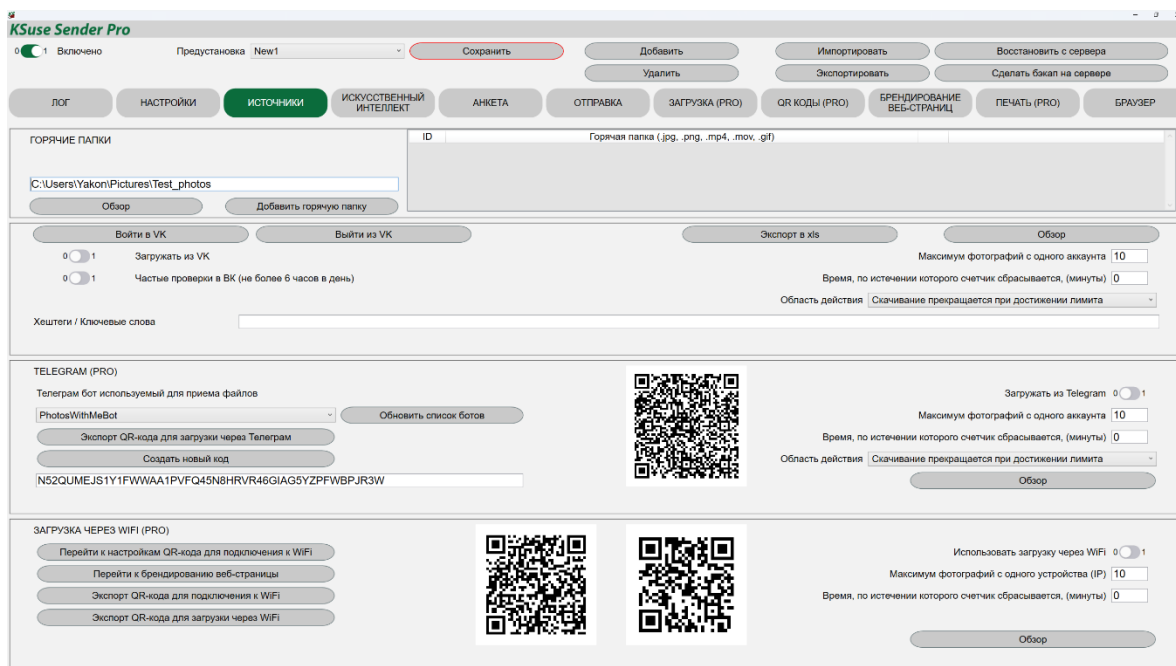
KSuse Sender Pro

0 1 Включено

Предустановка New1

Сохранить

Добавить

Удалить

Импортировать

Экспортировать

Восстановить с сервера

Сделать бэкап на сервере

ЛОГ

НАСТРОЙКИ

ИСТОЧНИКИ

ИСКУССТВЕННЫЙ ИНТЕЛЛЕКТ

АНКЕТА

ОТПРАВКА

ЗАГРУЗКА (PRO)

QR КОДЫ (PRO)

БРЕНДИРОВАНИЕ ВЕБ-СТРАНИЦ

ПЕЧАТЬ (PRO)

БРАУЗЕР

ГОРЯЧИЕ ПАПКИ

| ID | Горячая папка (.jpg, .png, .mp4, .mov, .gif) |
|---|---|

C:\Users\Yakon\Pictures\Test_photos

Обзор

Добавить горячую папку

Войти в VK

Выйти из VK

Экспорт в xls

Обзор

0 1 Загружать из VK

0 1 Частые проверки в ВК (не более 6 часов в день)

Максимум фотографий с одного аккаунта 10

Время, по истечении которого счетчик сбрасывается, (минуты) 0

Область действия Скачивание прекращается при достижении лимита

Хештеги / Ключевые слова

TELEGRAM (PRO)

Телеграм бот используемый для приема файлов

PhotosWithMeBot

Обновить список ботов

Экспорт QR-кода для загрузки через Телеграм

Создать новый код

N52QUMEJS1Y1FWWAA1PVFQ45N8HRVR46GIAG5YZPFWBPJR3W

Загружать из Telegram 0 1

Максимум фотографий с одного аккаунта 10

Время, по истечении которого счетчик сбрасывается, (минуты) 0

Область действия Скачивание прекращается при достижении лимита

Обзор

ЗАГРУЗКА ЧЕРЕЗ WIFI (PRO)

Перейти к настройкам QR-кода для подключения к WiFi

Перейти к брендированию веб-страницы

Экспорт QR-кода для подключения к WiFi

Экспорт QR-кода для загрузки через WiFi

Использовать загрузку через WiFi 0 1

Максимум фотографий с одного устройства (IP) 10

Время, по истечении которого счетчик сбрасывается, (минуты) 0

Обзор